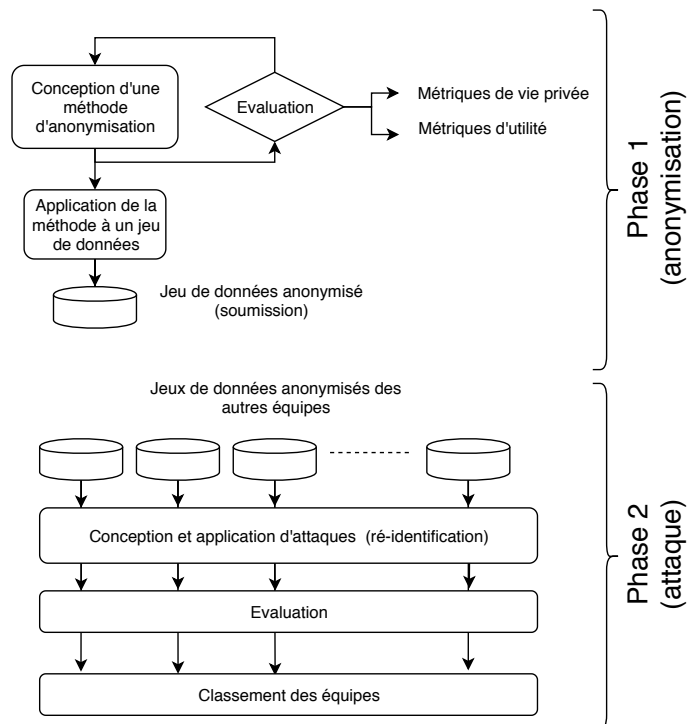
Conception d'une méthode d'anonymisation

Evaluation

Métriques de vie privée

Métriques d'utilité

Application de la méthode à un jeu de données

Jeu de données anonymisé (soumission)

Phase 1 (anonymisation)

Jeux de données anonymisés des autres équipes

Conception et application d'attaques (ré-identification)

Evaluation

Classement des équipes

Phase 2 (attaque)